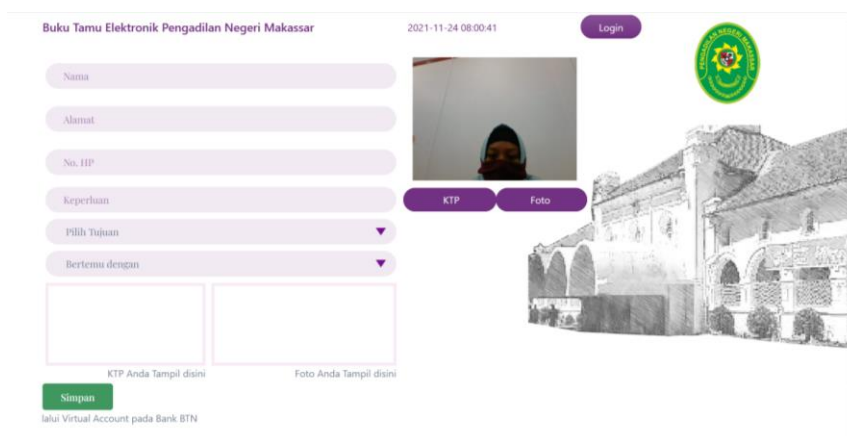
Buku Tamu Elektronik Pengadilan Negeri Makassar

2021-11-24 08:00:41

Login

PENGADILAN NEGERI MAKASSAR

Nama

Alamat

No. HP

Keperluan

Pilih Tujuan

Bertemu dengan

KTP

Foto

KTP Anda Tampil disini

Foto Anda Tampil disini

Simpan

lalui Virtual Account pada Bank BTN